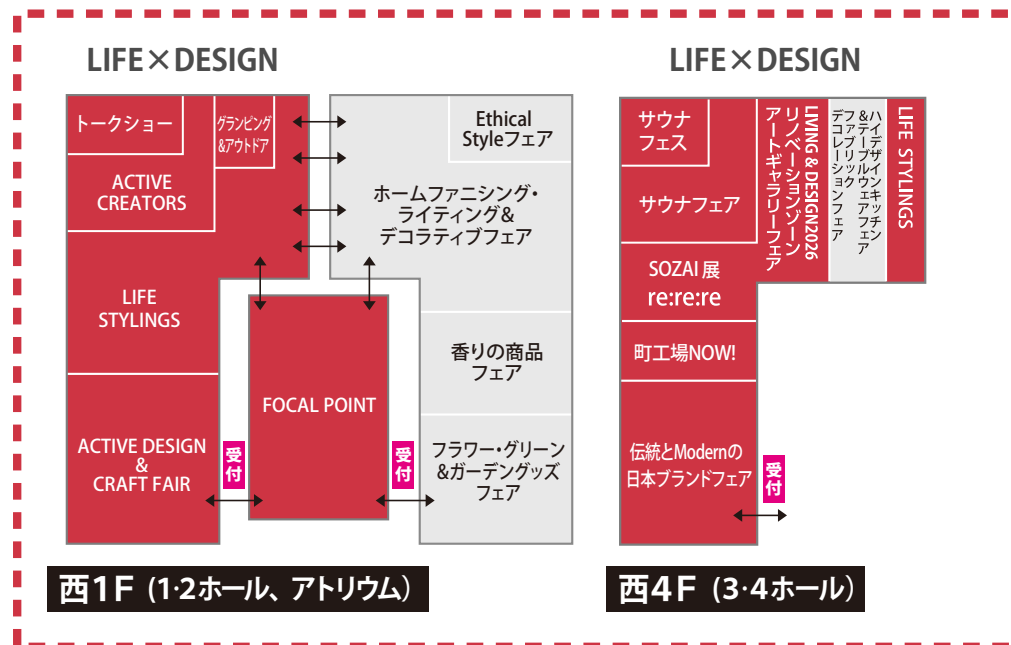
LIFE×DESIGN

トークショー

グランピング&アウトドア

ACTIVE CREATORS

LIFE STYLINGS

ACTIVE DESIGN & CRAFT FAIR

受付

FOCAL POINT

受付

Ethical Styleフェア

ホームファニシング・ライティング&デコラティブフェア

香りの商品フェア

フラワー・グリーン&ガーデングッズフェア

西1F（1·2ホール、アトリウム）

LIFE×DESIGN

サウナフェス

サウナフェア

SOZAI 展

re:re:re

町工場NOW!

伝統とModernの日本ブランドフェア

受付

LIVING & DESIGN2026 リノベーションゾーン アートギャラリーフェア

ハウスウェアフェア デザインキッチン&テーブルウェアフェア ファブリックコレクションフェア

LIFE STYLINGS

西4F（3·4ホール）